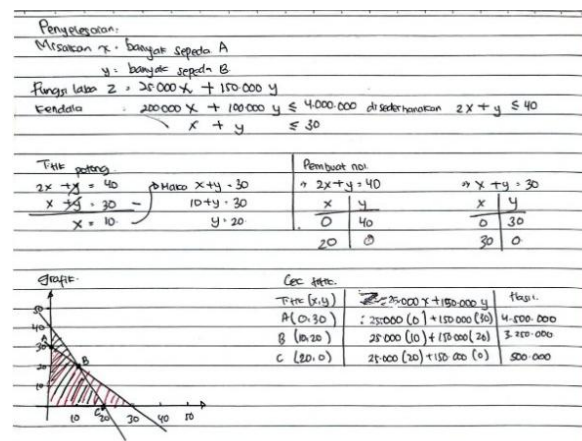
Penyelesaian:
Misalkan x = banyak sepeda A
y = banyak sepeda B
Fungsi laba Z = 25.000 x + 150.000 y
Kendala = 200.000 x + 100.000 y ≤ 4.000.000 disederhanakan 2x + y ≤ 40
x + y ≤ 30

Titik potong
2x + y = 40
x + y = 30 -
x = 10
Maka x + y = 30
10 + y = 30
y = 20

Pembuat nol
→ 2x + y = 40

| x | y |
|---|---|
| 0 | 40 |
| 20 | 0 |

→ x + y = 30

| x | y |
|---|---|
| 0 | 30 |
| 30 | 0 |

Grafik
50, 40, 30, 20, 10, B, C, 10, 20, 30, 40, 50

Cek titik

| Titik (x,y) | 25.000 x + 150.000 y | Hasil |
|---|---|---|
| A (0,30) | 25.000 (0) + 150.000 (30) | 4.500.000 |
| B (10,20) | 25.000 (10) + 150.000 (20) | 3.250.000 |
| C (20,0) | 25.000 (20) + 150.000 (0) | 500.000 |